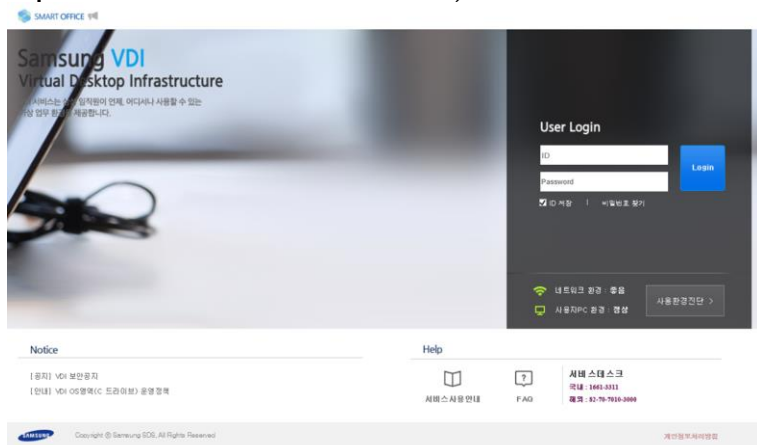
SMART OFFICE 무비

Samsung VDI
Virtual Desktop Infrastructure
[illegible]서비스는 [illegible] 임직원이 언제, 어디서나 사용할 수 있는 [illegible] 업무 환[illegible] 제공합니다.

User Login
ID
Password
Login
ID 저장 | 비밀번호 찾기

네트워크 환경 : 좋음
사용자PC 환경 : 정상
사용환경진단 >

Notice
[공지] VDI 보안공지
[안내] VDI OS영역(C 드라이브) 운영정책

Help
서비스사용안내
FAQ
서비스데스크
국내 : 1661-3311
해외 : 82-70-7010-3000

SAMSUNG
Copyright © Samsung SDS, All Rights Reserved
개인정보처리방침